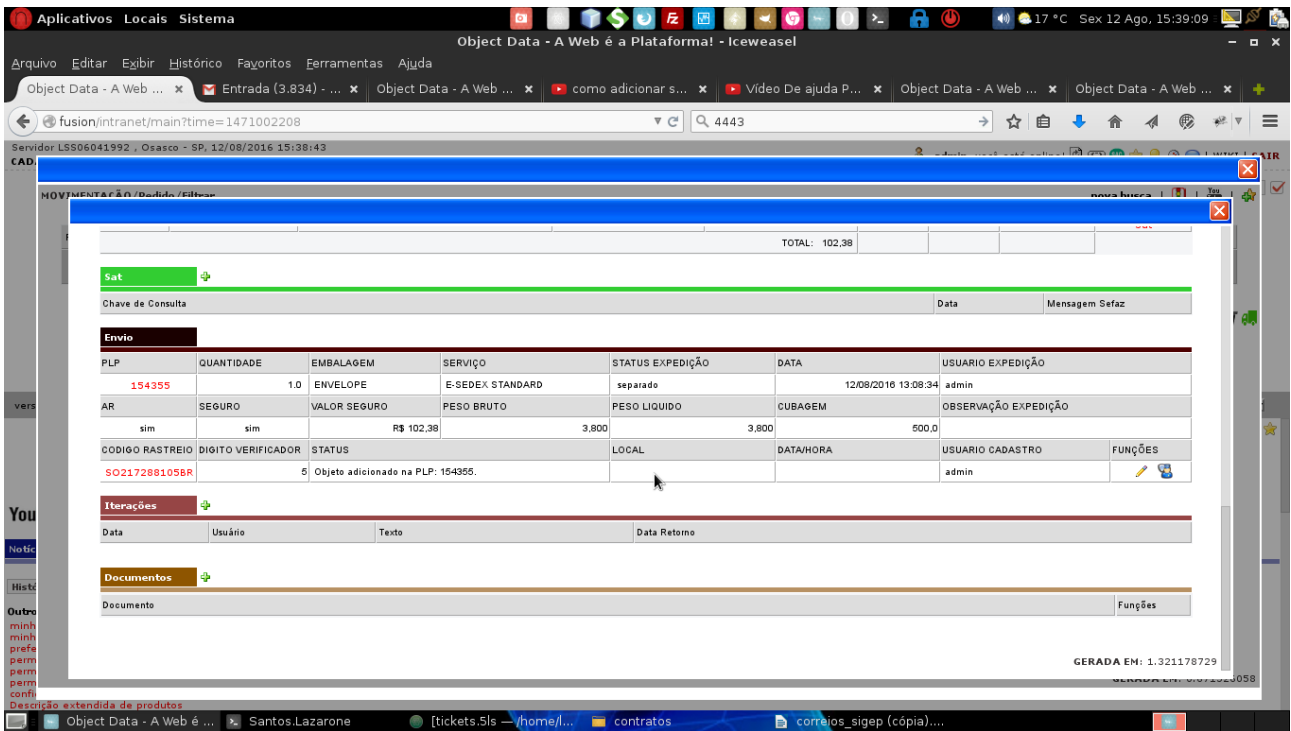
Aplicativos Locais Sistema

17 °C Sex 12 Ago, 15:39:09

Object Data - A Web é a Plataforma! - Iceweasel

Arquivo Editar Exibir Histórico Favoritos Ferramentas Ajuda

Object Data - A Web ... × | Entrada (3.834) - ... × | Object Data - A Web ... × | como adicionar s... × | Vídeo De ajuda P... × | Object Data - A Web ... × | Object Data - A Web ... ×

fusion/intranet/main?time=1471002208

4443

Servidor LSS06041992 , Osasco - SP, 12/08/2016 15:38:43

MOVIMENTAÇÃO /Pedido /Filtrar

nova busca

TOTAL: 102,38

Sat

| Chave de Consulta | Data | Mensagem Sefaz |
|---|---|---|

Envio

| PLP | QUANTIDADE | EMBALAGEM | SERVIÇO | STATUS EXPEDIÇÃO | DATA | USUARIO EXPEDIÇÃO | |
|---|---|---|---|---|---|---|---|
| 154355 | 1.0 | ENVELOPE | E-SEDEX STANDARD | separado | 12/08/2016 13:08:34 | admin | |
| AR | SEGURO | VALOR SEGURO | PESO BRUTO | PESO LIQUIDO | CUBAGEM | OBSERVAÇÃO EXPEDIÇÃO | |
| sim | sim | R$ 102,38 | 3,800 | 3,800 | 500,0 | | |
| CODIGO RASTREIO | DIGITO VERIFICADOR | STATUS | | LOCAL | DATA/HORA | USUARIO CADASTRO | FUNÇÕES |
| SO217288105BR | 5 | Objeto adicionado na PLP: 154355. | | | | admin | |

Iterações

| Data | Usuário | Texto | Data Retorno |
|---|---|---|---|

Documentos

| Documento | Funções |
|---|---|

GERADA EM: 1.321178729

vers

You

Notic

Histó

Outro

minh
minh
prefe
perm
perm
perm
confi

Descrição extendida de produtos

Object Data - A Web é ... | Santos.Lazarone | [tickets.5ls — /home/l... | contratos | correios_sigep (cópia)....